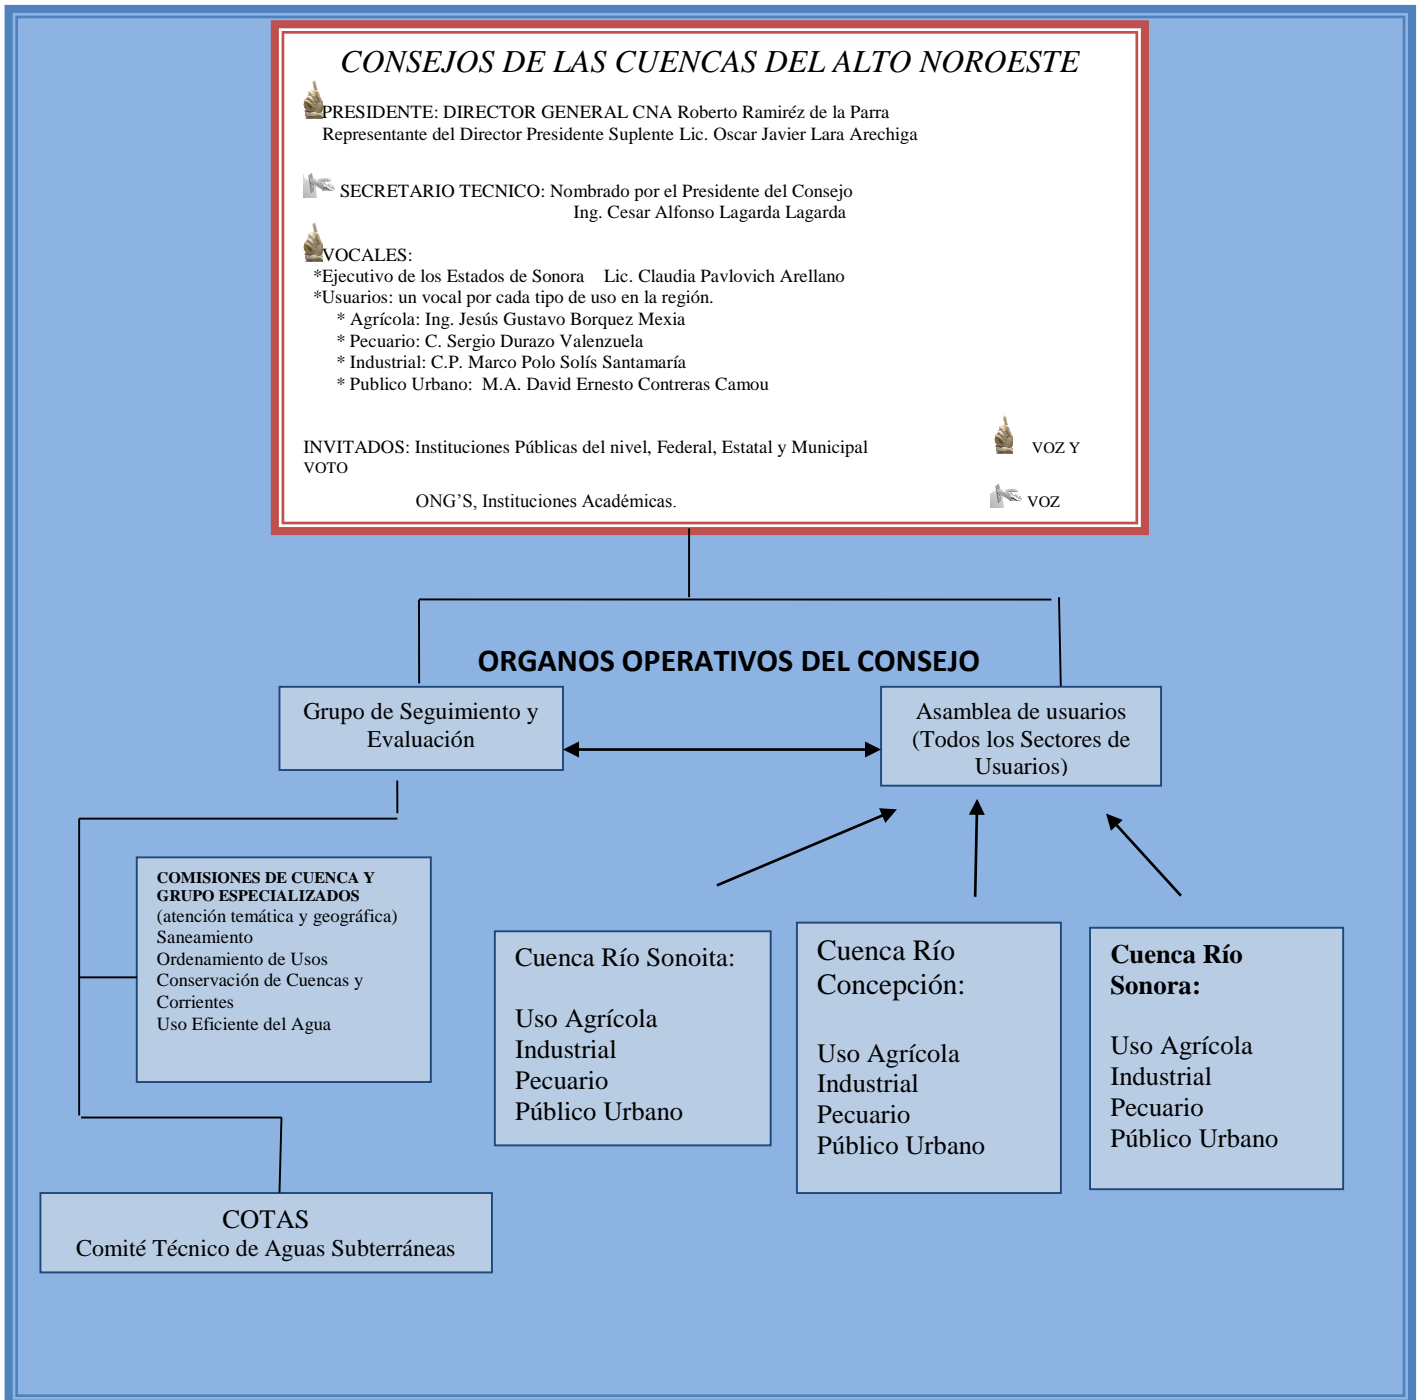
CONSEJOS DE LAS CUENCAS DEL ALTO NOROESTE

PRESIDENTE: DIRECTOR GENERAL CNA Roberto Ramiréz de la Parra
Representante del Director Presidente Suplente Lic. Oscar Javier Lara Arechiga

SECRETARIO TECNICO: Nombrado por el Presidente del Consejo
Ing. Cesar Alfonso Lagarda Lagarda

VOCALES:
*Ejecutivo de los Estados de Sonora Lic. Claudia Pavlovich Arellano
*Usuarios: un vocal por cada tipo de uso en la región.
* Agrícola: Ing. Jesús Gustavo Borquez Mexia
* Pecuario: C. Sergio Durazo Valenzuela
* Industrial: C.P. Marco Polo Solís Santamaría
* Publico Urbano: M.A. David Ernesto Contreras Camou

INVITADOS: Instituciones Públicas del nivel, Federal, Estatal y Municipal VOZ Y VOTO

ONG'S, Instituciones Académicas. VOZ

ORGANOS OPERATIVOS DEL CONSEJO

Grupo de Seguimiento y Evaluación

Asamblea de usuarios (Todos los Sectores de Usuarios)

COMISIONES DE CUENCA Y GRUPO ESPECIALIZADOS
(atención temática y geográfica)
Saneamiento
Ordenamiento de Usos
Conservación de Cuencas y Corrientes
Uso Eficiente del Agua

Cuenca Río Sonoita:

Uso Agrícola
Industrial
Pecuario
Público Urbano

Cuenca Río Concepción:

Uso Agrícola
Industrial
Pecuario
Público Urbano

Cuenca Río Sonora:

Uso Agrícola
Industrial
Pecuario
Público Urbano

COTAS
Comité Técnico de Aguas Subterráneas